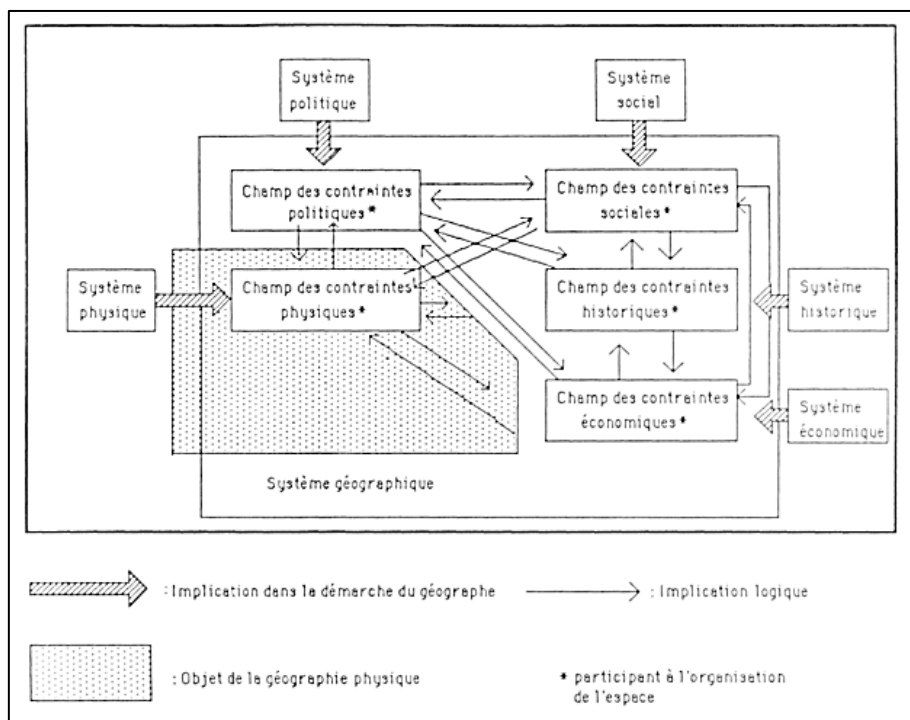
Système politique

Système social

Champ des contraintes politiques*

Champ des contraintes sociales*

Système physique

Champ des contraintes physiques*

Champ des contraintes historiques*

Système historique

Champ des contraintes économiques*

Système économique

Système géographique

: Implication dans la démarche du géographe

: Implication logique

: Objet de la géographie physique

* participant à l'organisation de l'espace